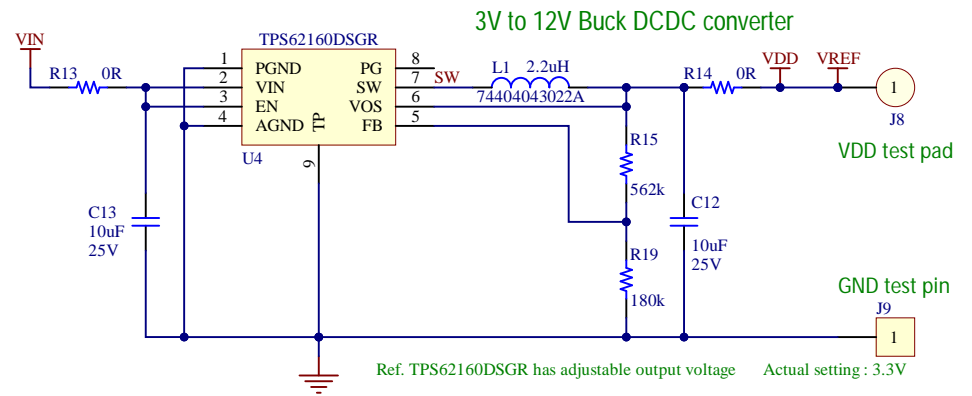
3V to 12V Buck DCDC converter

VIN
R13 0R
TPS62160DSGR
1 PGND
2 VIN
3 EN
4 AGND
PG 8
SW 7
VOS 6
FB 5
TP
9
U4
SW
L1 2.2uH
74404043022A
R14 0R
VDD
VREF
1
J8
VDD test pad
R15
562k
C12
10uF
25V
R19
180k
C13
10uF
25V
GND test pin
J9
1
Ref. TPS62160DSGR has adjustable output voltage
Actual setting : 3.3V